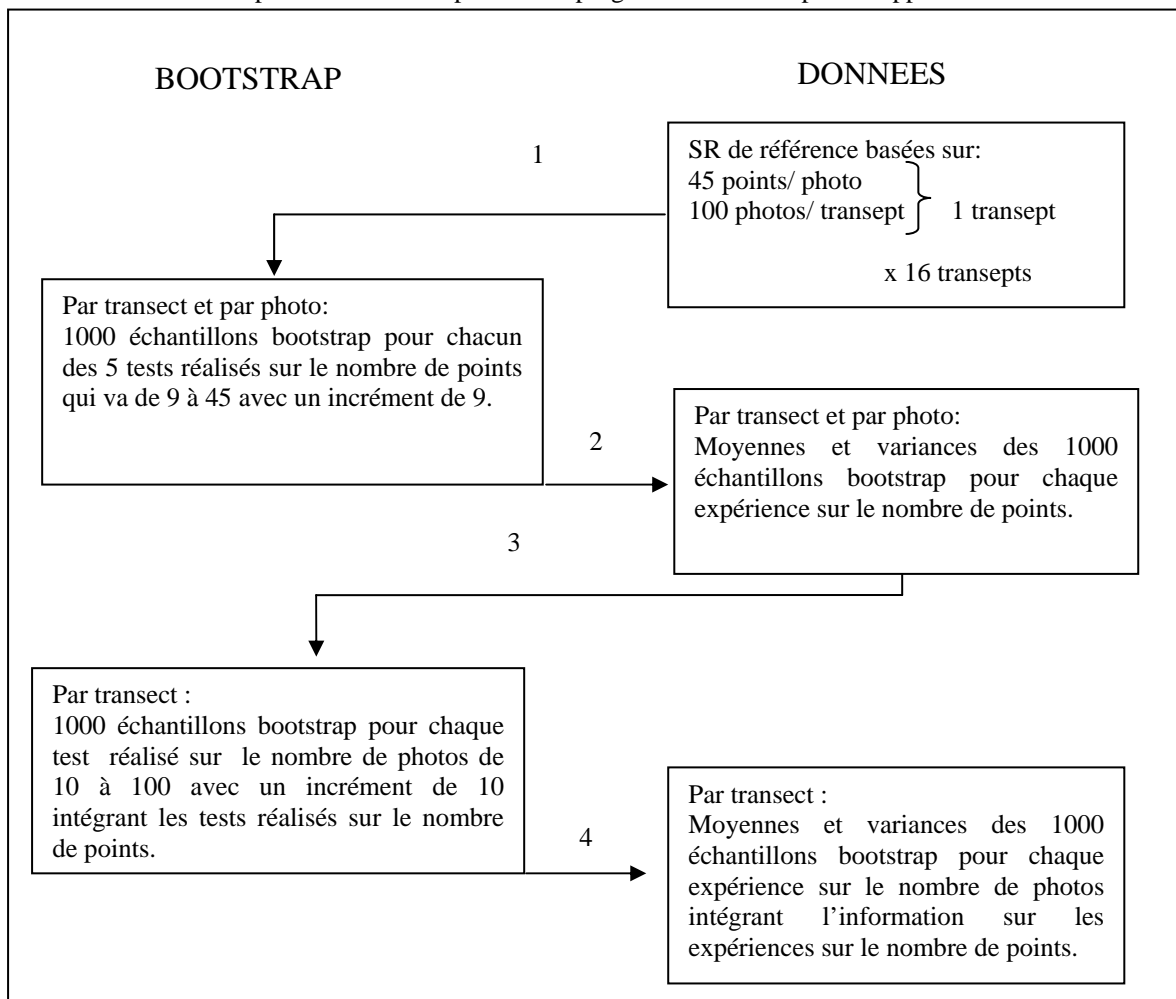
BOOTSTRAP

DONNEES

1

SR de référence basées sur:
45 points/ photo
100 photos/ transept
1 transept

x 16 transepts

Par transect et par photo:
1000 échantillons bootstrap pour chacun des 5 tests réalisés sur le nombre de points qui va de 9 à 45 avec un incrément de 9.

2

Par transect et par photo:
Moyennes et variances des 1000 échantillons bootstrap pour chaque expérience sur le nombre de points.

3

Par transect :
1000 échantillons bootstrap pour chaque test réalisé sur le nombre de photos de 10 à 100 avec un incrément de 10 intégrant les tests réalisés sur le nombre de points.

4

Par transect :
Moyennes et variances des 1000 échantillons bootstrap pour chaque expérience sur le nombre de photos intégrant l'information sur les expériences sur le nombre de points.